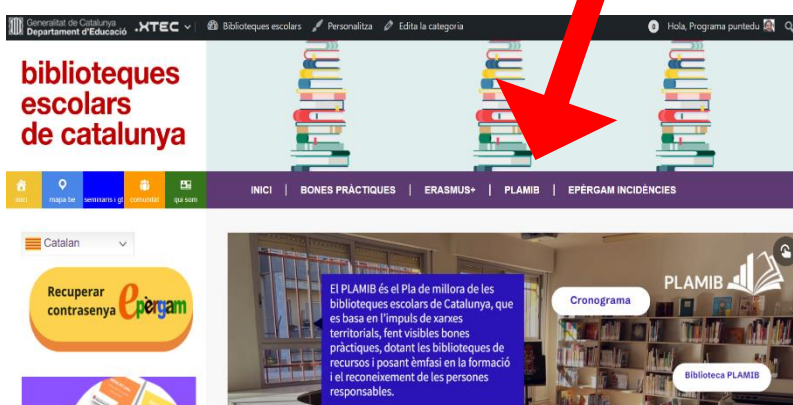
Generalitat de Catalunya
Departament d'Educació

XTEC

Biblioteques escolars

Personalitza

Edita la categoria

Hola, Programa puntedu

biblioteques escolars de catalunya

inici

mapa be

seminaris i gt

comunitat

qui som

INICI | BONES PRÀCTIQUES | ERASMUS+ | PLAMIB | EPÈRGAM INCIDÈNCIES

Catalan

Recuperar contrasenya epèrgam

El PLAMIB és el Pla de millora de les biblioteques escolars de Catalunya, que es basa en l'impuls de xarxes territorials, fent visibles bones pràctiques, dotant les biblioteques de recursos i posant èmfasi en la formació i el reconeixement de les persones responsables.

Cronograma

PLAMIB

Biblioteca PLAMIB